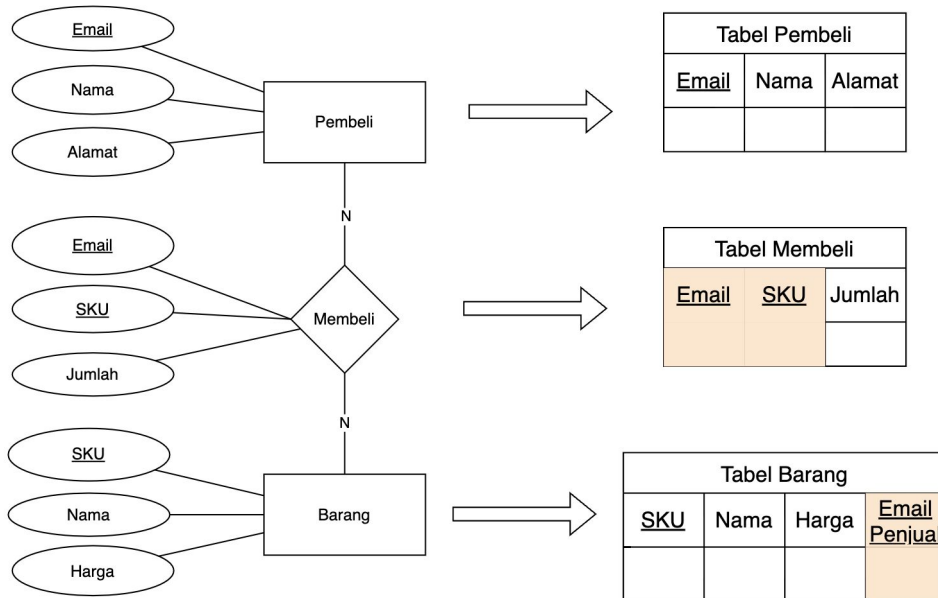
Email

Nama

Alamat

Pembeli

N

Email

SKU

Jumlah

Membeli

N

SKU

Nama

Harga

Barang

Tabel Pembeli

| Email | Nama | Alamat |
|---|---|---|
| | | |

Tabel Membeli

| Email | SKU | Jumlah |
|---|---|---|
| | | |

Tabel Barang

| SKU | Nama | Harga | Email Penjua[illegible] |
|---|---|---|---|
| | | | |